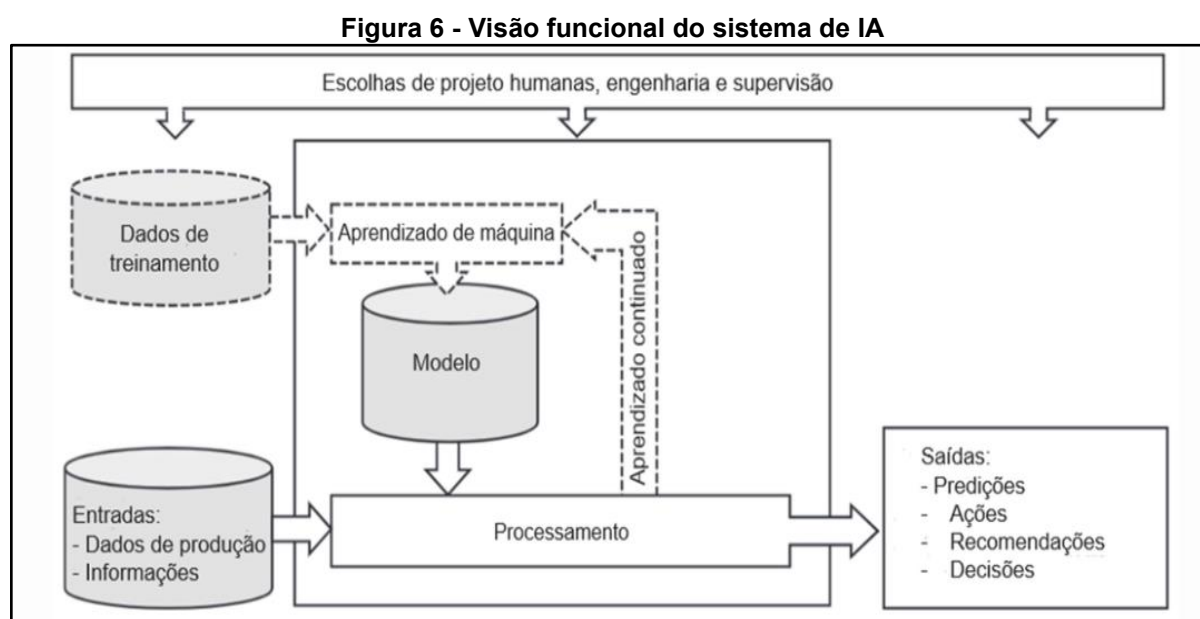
Figura 6 - Visão funcional do sistema de IA

Escolhas de projeto humanas, engenharia e supervisão

Dados de treinamento

Aprendizado de máquina

Modelo

Aprendizado continuado

Entradas:
- Dados de produção
- Informações

Processamento

Saídas:
- Predições
- Ações
- Recomendações
- Decisões